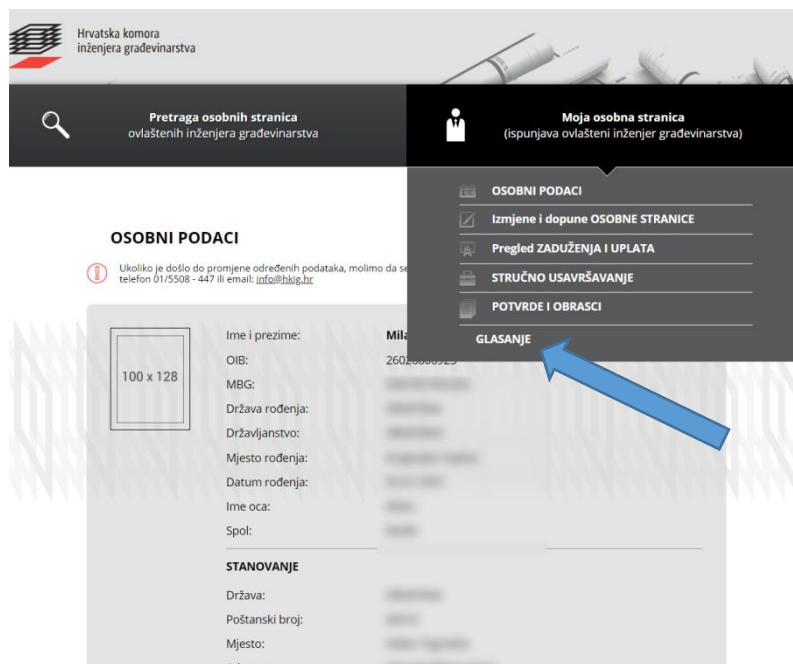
Hrvatska komora inženjera građevinarstva

Pretraga osobnih stranica
ovlaštenih inženjera građevinarstva

Moja osobna stranica
(ispunjava ovlašteni inženjer građevinarstva)

OSOBNI PODACI
Izmjene i dopune OSOBNE STRANICE
Pregled ZADUŽENJA I UPLATA
STRUČNO USAVRŠAVANJE
POTVRDE I OBRASCI
GLASANJE

OSOBNI PODACI

Ukoliko je došlo do promjene određenih podataka, molimo da se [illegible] telefon 01/5508 - 447 ili email: info@hkig.hr

100 x 128

| Ime i prezime: | Mila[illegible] |
|---|---|
| OIB: | 2602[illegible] |
| MBG: | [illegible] |
| Država rođenja: | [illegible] |
| Državljanstvo: | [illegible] |
| Mjesto rođenja: | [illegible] |
| Datum rođenja: | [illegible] |
| Ime oca: | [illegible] |
| Spol: | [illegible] |

STANOVANJE

| Država: | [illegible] |
|---|---|
| Poštanski broj: | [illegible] |
| Mjesto: | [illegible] |